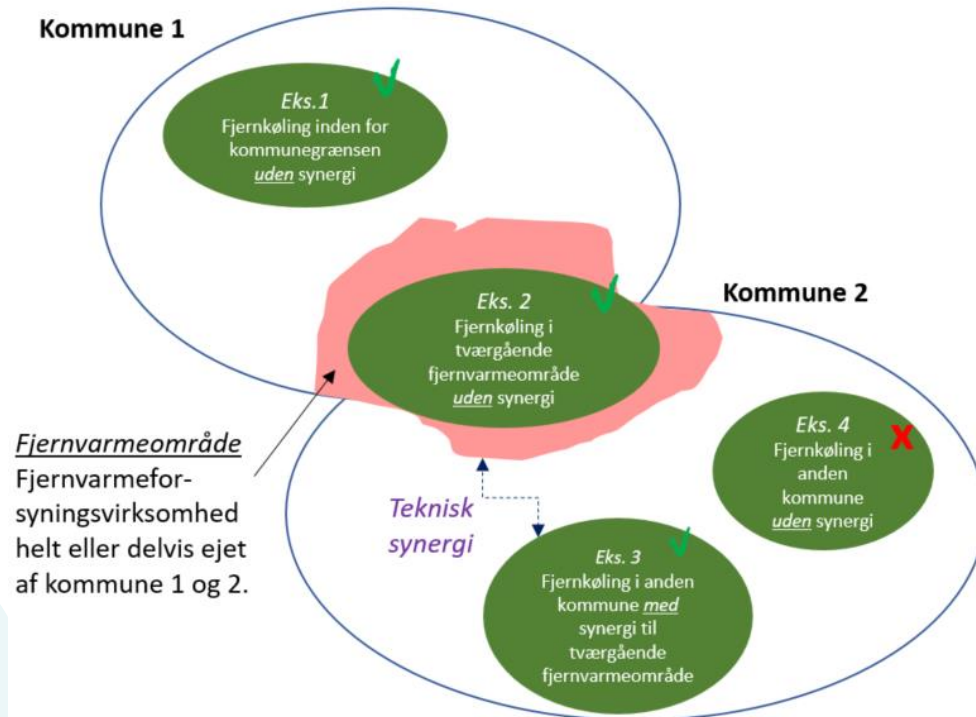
Kommune 1

Eks.1
Fjernkøling inden for kommunegrænsen *uden* synergi

Eks. 2
Fjernkøling i tværgående fjernvarmeområde *uden* synergi

Kommune 2

Fjernvarmeområde
Fjernvarmeforsyningsvirksomhed helt eller delvis ejet af kommune 1 og 2.

Eks. 4
Fjernkøling i anden kommune *uden* synergi

Teknisk synergi

Eks. 3
Fjernkøling i anden kommune *med* synergi til tværgående fjernvarmeområde